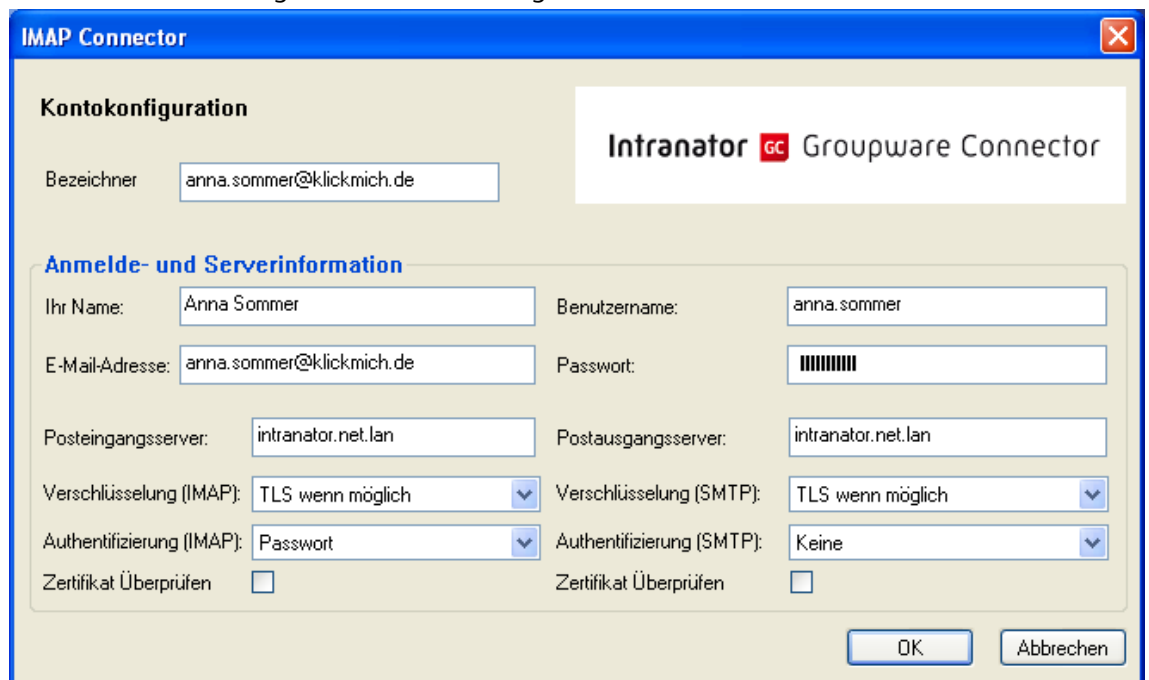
IMAP Connector

Kontokonfiguration

Bezeichner anna.sommer@klickmich.de

Intranator GC Groupware Connector

Anmelde- und Serverinformation

Ihr Name: Anna Sommer

Benutzername: anna.sommer

E-Mail-Adresse: anna.sommer@klickmich.de

Passwort: ||||||||||

Posteingangsserver: intranator.net.lan

Postausgangsserver: intranator.net.lan

Verschlüsselung (IMAP): TLS wenn möglich

Verschlüsselung (SMTP): TLS wenn möglich

Authentifizierung (IMAP): Passwort

Authentifizierung (SMTP): Keine

Zertifikat Überprüfen

Zertifikat Überprüfen

OK

Abbrechen